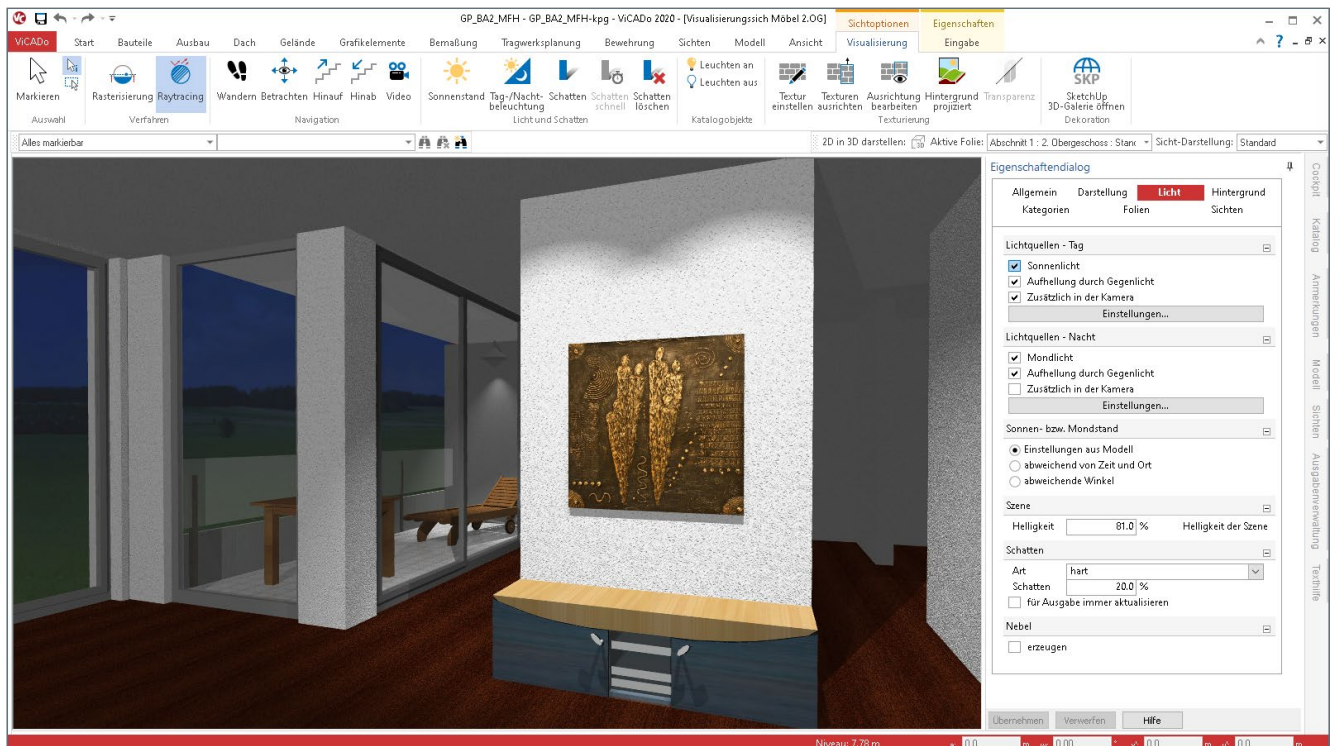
GP_BA2_MFH - GP_BA2_MFH-kpg - ViCADo 2020 - [Visualisierungssich Möbel 2.OG]

Sichtoptionen Eigenschaften

ViCADo Start Bauteile Ausbau Dach Gelände Grafikelemente Bemaßung Tragwerksplanung Bewehrung Sichten Modell Ansicht Visualisierung Eingabe

Markieren
Auswahl

Rasterisierung Raytracing
Verfahren

Wandern Betrachten Hinauf Hinab Video
Navigation

Sonnenstand Tag-/Nacht-beleuchtung Schatten Schatten schnell Schatten löschen
Licht und Schatten

Leuchten an
Leuchten aus
Katalogobjekte

Textur einstellen Texturen ausrichten Ausrichtung bearbeiten Hintergrund projiziert Transparenz
Texturierung

SKP
SketchUp 3D-Galerie öffnen
Dekoration

Alles markierbar

2D in 3D darstellen: Aktive Folie: Abschnitt 1 : 2. Obergeschoss : Stanc Sicht-Darstellung: Standard

Eigenschaftendialog

Allgemein Darstellung Licht Hintergrund
Kategorien Folien Sichten

Lichtquellen - Tag
Sonnenlicht
Aufhellung durch Gegenlicht
Zusätzlich in der Kamera
Einstellungen...

Lichtquellen - Nacht
Mondlicht
Aufhellung durch Gegenlicht
Zusätzlich in der Kamera
Einstellungen...

Sonnen- bzw. Mondstand
Einstellungen aus Modell
abweichend von Zeit und Ort
abweichende Winkel

Szene
Helligkeit 81.0 % Helligkeit der Szene

Schatten
Art hart
Schatten 20.0 %
für Ausgabe immer aktualisieren

Nebel
erzeugen

Übernehmen Verwerfen Hilfe

Cockpit Katalog Anmerkungen Modell Sichten Ausgabenverwaltung Texthilfe

Niveau: 7.78 m 0.0 m 0.00 0.0 m 0.0